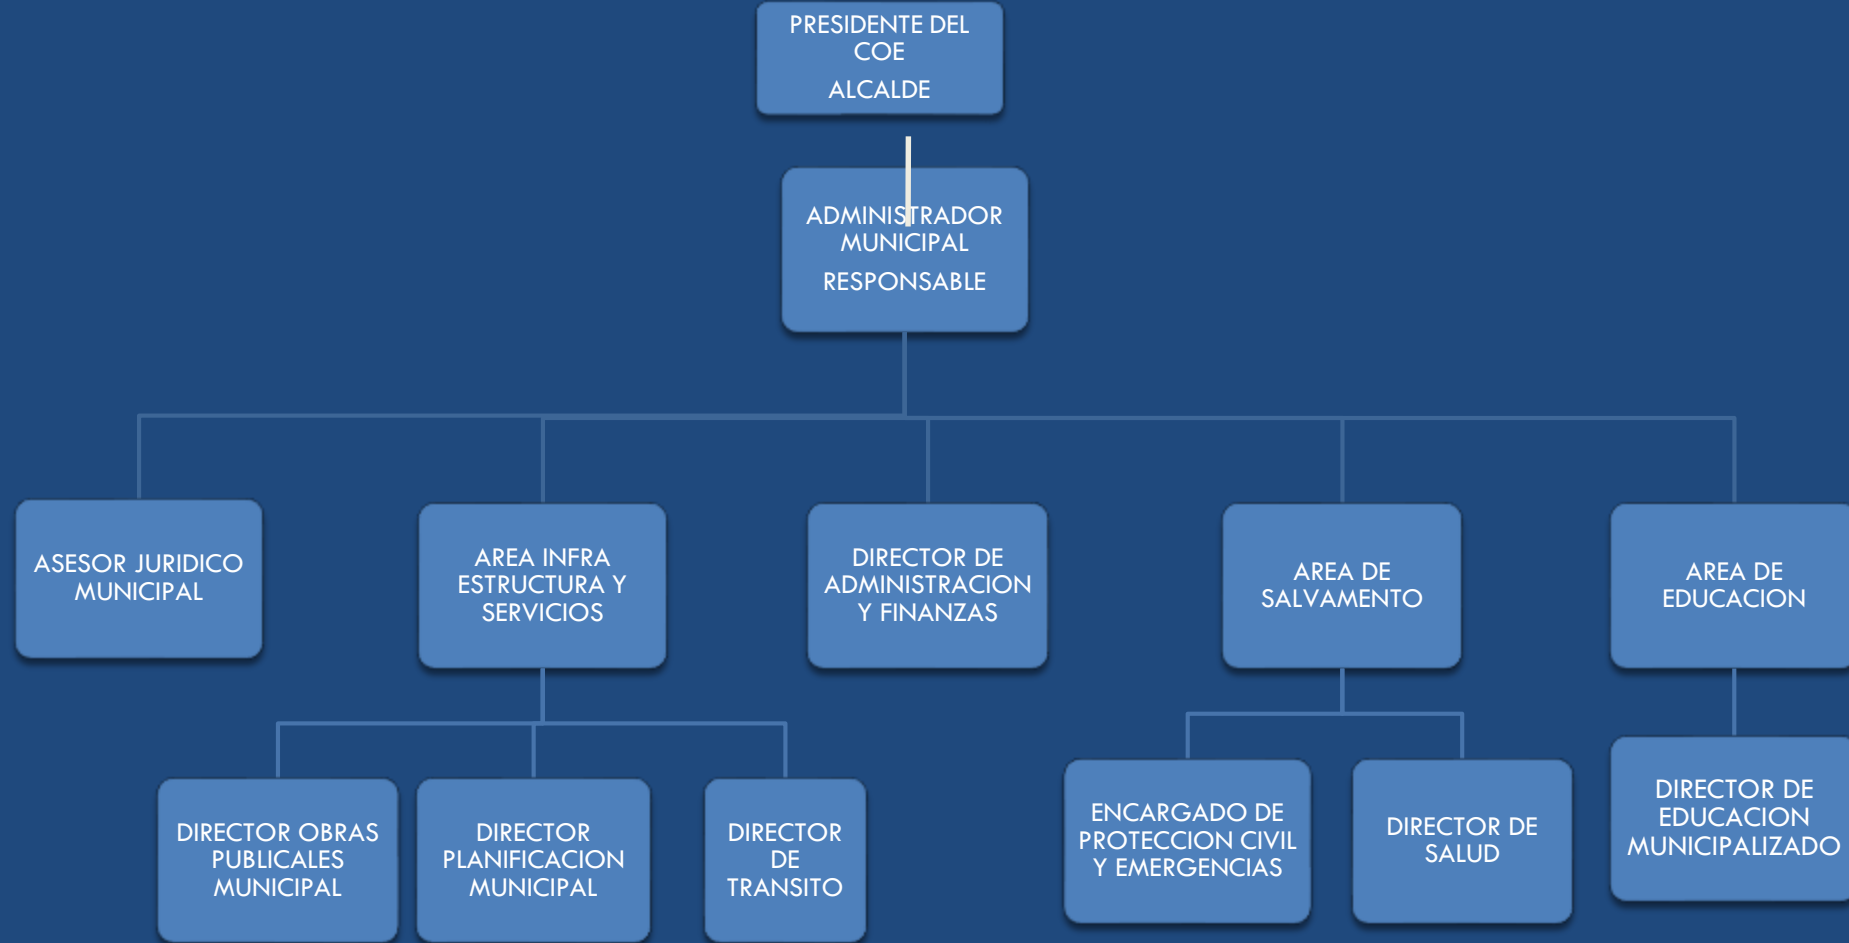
PRESIDENTE DEL COE
ALCALDE

ADMINISTRADOR MUNICIPAL
RESPONSABLE

ASESOR JURIDICO MUNICIPAL

AREA INFRA ESTRUCTURA Y SERVICIOS

DIRECTOR DE ADMINISTRACION Y FINANZAS

AREA DE SALVAMENTO

AREA DE EDUCACION

DIRECTOR OBRAS PUBLICALES MUNICIPAL

DIRECTOR PLANIFICACION MUNICIPAL

DIRECTOR DE TRANSITO

ENCARGADO DE PROTECCION CIVIL Y EMERGENCIAS

DIRECTOR DE SALUD

DIRECTOR DE EDUCACION MUNICIPALIZADO